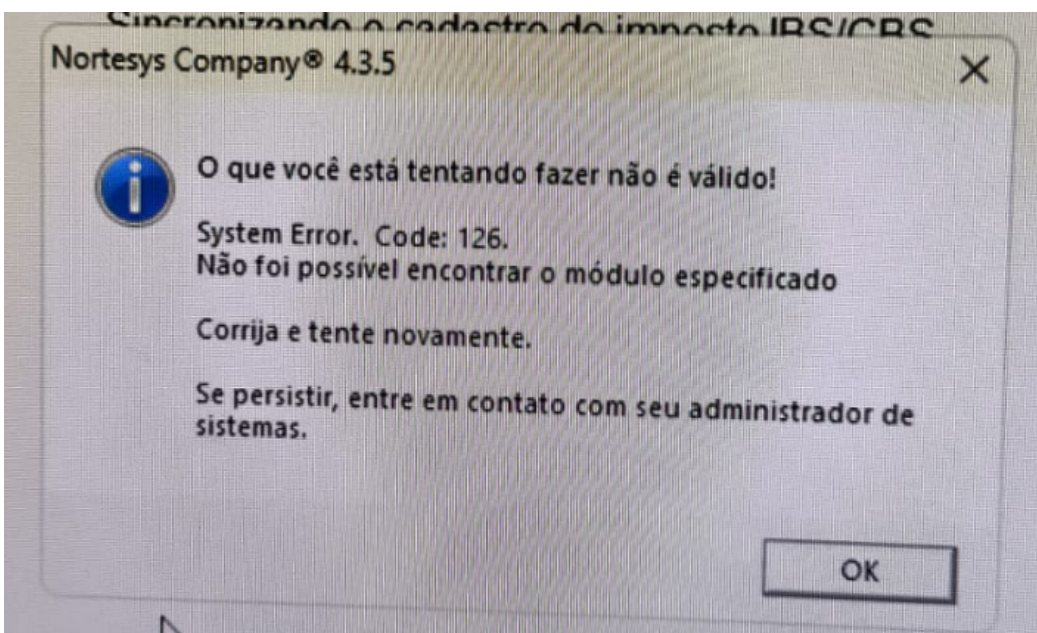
Sincronizando o cadastro do imposto IBS/CBS

Nortesys Company® 4.3.5

O que você está tentando fazer não é válido!

System Error. Code: 126.
Não foi possível encontrar o módulo especificado

Corrija e tente novamente.

Se persistir, entre em contato com seu administrador de sistemas.

OK